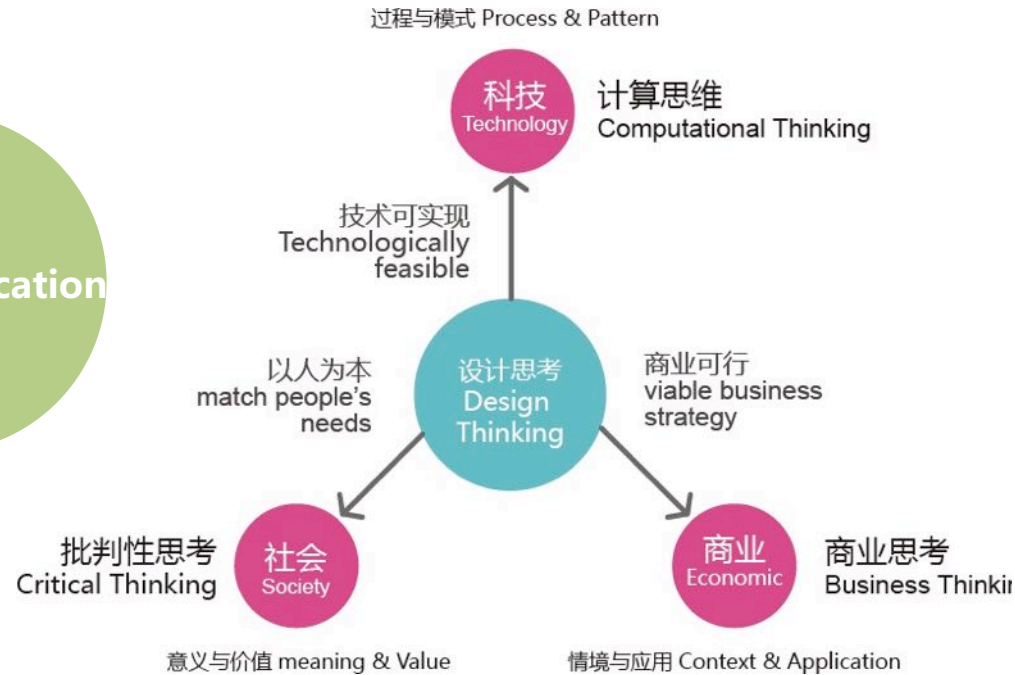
过程与模式 Process & Pattern

科技
Technology

计算思维
Computational Thinking

cation

技术可实现
Technologically feasible

以人为本
match people's needs

设计思考
Design Thinking

商业可行
viable business strategy

批判性思考
Critical Thinking

社会
Society

商业
Economic

商业思考
Business Thinkin

意义与价值 meaning & Value

情境与应用 Context & Application